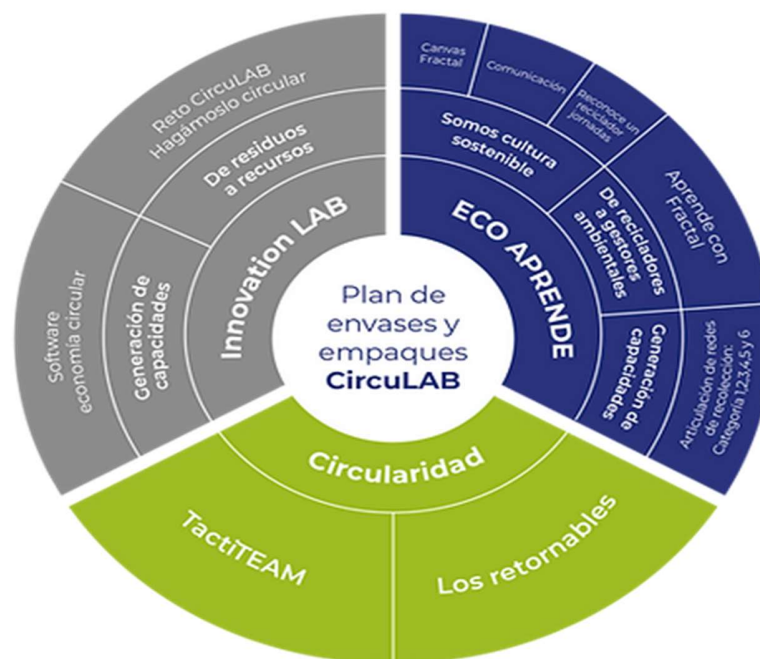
Plan de envases y empaques CircuLAB

Innovation LAB

De residuos a recursos

Reto CircuLAB Hagámoslo circular

Generación de capacidades

Software economía circular

ECO APRENDE

Somos cultura sostenible

Canvas Fractal

Comunicación

Reconoce un reciclador Jornadas

De recicladores a gestores ambientales

Aprende con Fractal

Generación de capacidades

Articulación de redes de recolección: Categoría 1,2,3,4,5 y 6

Circularidad

TactiTEAM

Los retornables